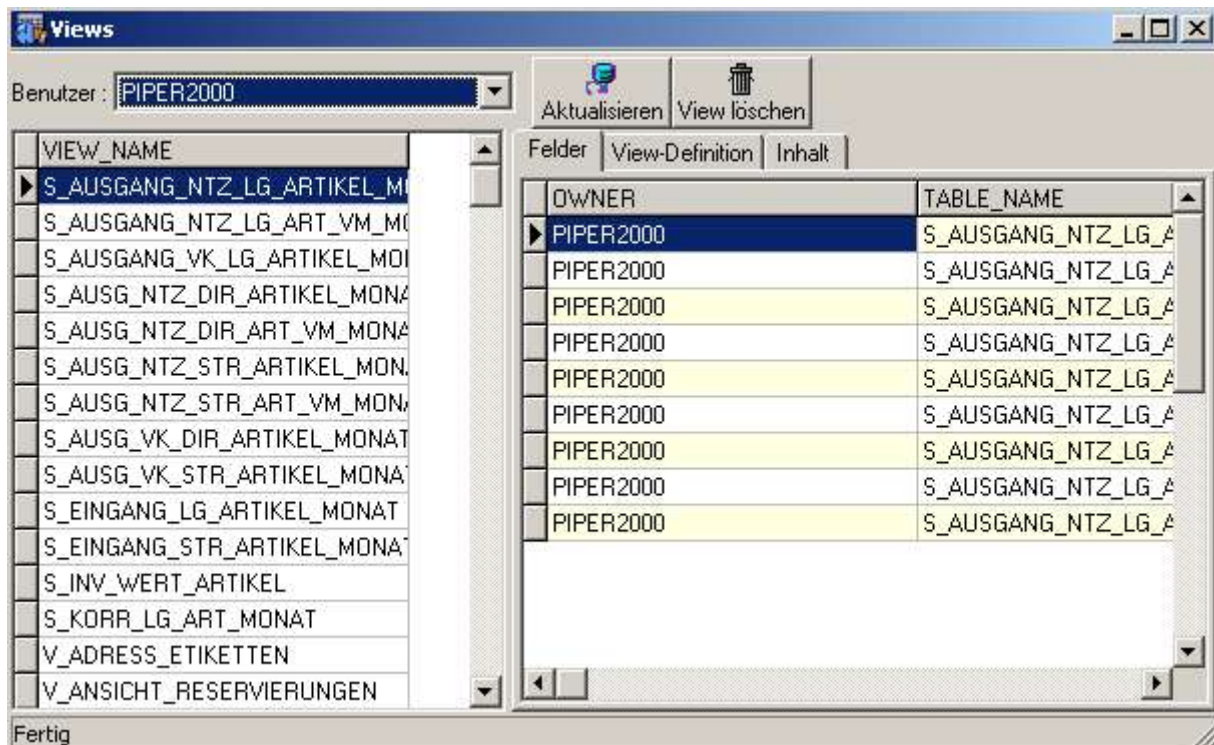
Views

Benutzer : PIPER2000

Aktualisieren View löschen

| VIEW_NAME |
|---|
| S_AUSGANG_NTZ_LG_ARTIKEL_M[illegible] |
| S_AUSGANG_NTZ_LG_ART_VM_M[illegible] |
| S_AUSGANG_VK_LG_ARTIKEL_MO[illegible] |
| S_AUSG_NTZ_DIR_ARTIKEL_MON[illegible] |
| S_AUSG_NTZ_DIR_ART_VM_MON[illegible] |
| S_AUSG_NTZ_STR_ARTIKEL_MON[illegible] |
| S_AUSG_NTZ_STR_ART_VM_MON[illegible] |
| S_AUSG_VK_DIR_ARTIKEL_MONAT |
| S_AUSG_VK_STR_ARTIKEL_MONA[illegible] |
| S_EINGANG_LG_ARTIKEL_MONAT |
| S_EINGANG_STR_ARTIKEL_MONA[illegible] |
| S_INV_WERT_ARTIKEL |
| S_KORR_LG_ART_MONAT |
| V_ADRESS_ETIKETTEN |
| V_ANSICHT_RESERVIERUNGEN |

Felder | View-Definition | Inhalt

| OWNER | TABLE_NAME |
|---|---|
| PIPER2000 | S_AUSGANG_NTZ_LG_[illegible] |
| PIPER2000 | S_AUSGANG_NTZ_LG_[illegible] |
| PIPER2000 | S_AUSGANG_NTZ_LG_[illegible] |
| PIPER2000 | S_AUSGANG_NTZ_LG_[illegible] |
| PIPER2000 | S_AUSGANG_NTZ_LG_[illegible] |
| PIPER2000 | S_AUSGANG_NTZ_LG_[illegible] |
| PIPER2000 | S_AUSGANG_NTZ_LG_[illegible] |
| PIPER2000 | S_AUSGANG_NTZ_LG_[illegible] |
| PIPER2000 | S_AUSGANG_NTZ_LG_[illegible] |

Fertig